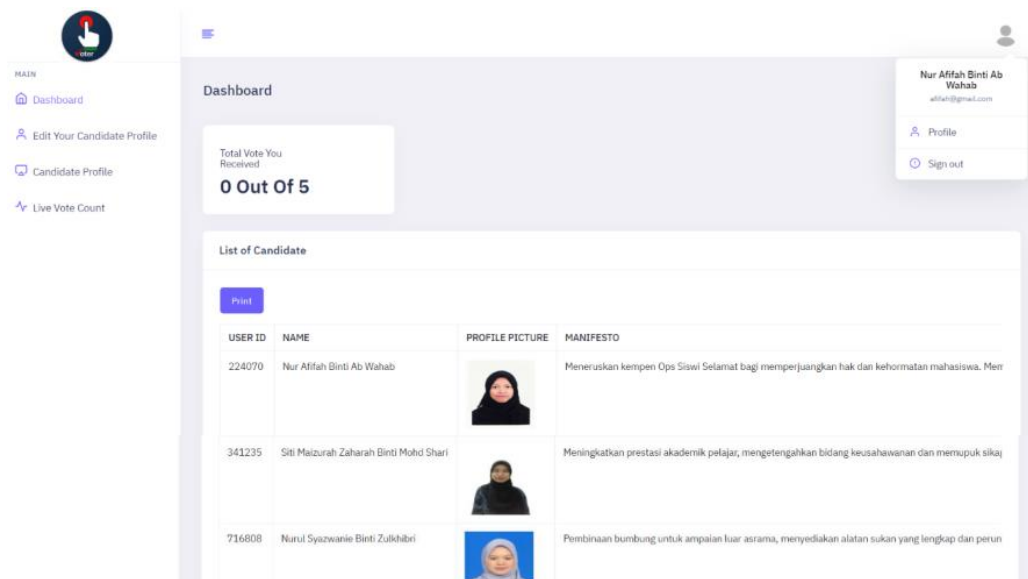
Voter

MAIN

Dashboard

Edit Your Candidate Profile

Candidate Profile

Live Vote Count

Dashboard

Nur Afifah Binti Ab Wahab
afifah@gmail.com

Profile

Sign out

Total Vote You Received
0 Out Of 5

List of Candidate

Print

| USER ID | NAME | PROFILE PICTURE | MANIFESTO |
|---|---|---|---|
| 224070 | Nur Afifah Binti Ab Wahab | | Meneruskan kempen Ops Siswi Selamat bagi memperjuangkan hak dan kehormatan mahasiswa. Mem |
| 341235 | Siti Maizurah Zaharah Binti Mohd Shari | | Meningkatkan prestasi akademik pelajar, mengetengahkan bidang keusahawanan dan memupuk sika |
| 716808 | Nurul Syazwanie Binti Zulkhibri | | Pembinaan bumbung untuk ampaian luar asrama, menyediakan alatan sukan yang lengkap dan perun |